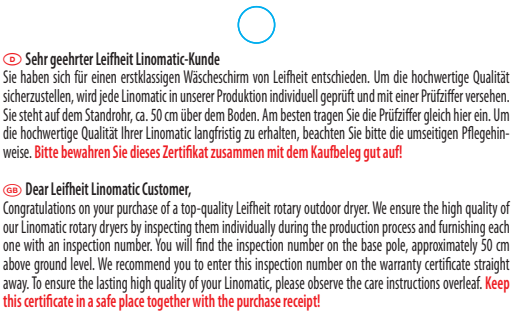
D Sehr geehrter Leifheit Linomatic-Kunde

Sie haben sich für einen erstklassigen Wäscheschirm von Leifheit entschieden. Um die hochwertige Qualität sicherzustellen, wird jede Linomatic in unserer Produktion individuell geprüft und mit einer Prüfziffer versehen. Sie steht auf dem Standrohr, ca. 50 cm über dem Boden. Am besten tragen Sie die Prüfziffer gleich hier ein. Um die hochwertige Qualität Ihrer Linomatic langfristig zu erhalten, beachten Sie bitte die umseitigen Pflegehinweise. Bitte bewahren Sie dieses Zertifikat zusammen mit dem Kaufbeleg gut auf!

GB Dear Leifheit Linomatic Customer,

Congratulations on your purchase of a top-quality Leifheit rotary outdoor dryer. We ensure the high quality of our Linomatic rotary dryers by inspecting them individually during the production process and furnishing each one with an inspection number. You will find the inspection number on the base pole, approximately 50 cm above ground level. We recommend you to enter this inspection number on the warranty certificate straight away. To ensure the lasting high quality of your Linomatic, please observe the care instructions overleaf. Keep this certificate in a safe place together with the purchase receipt!